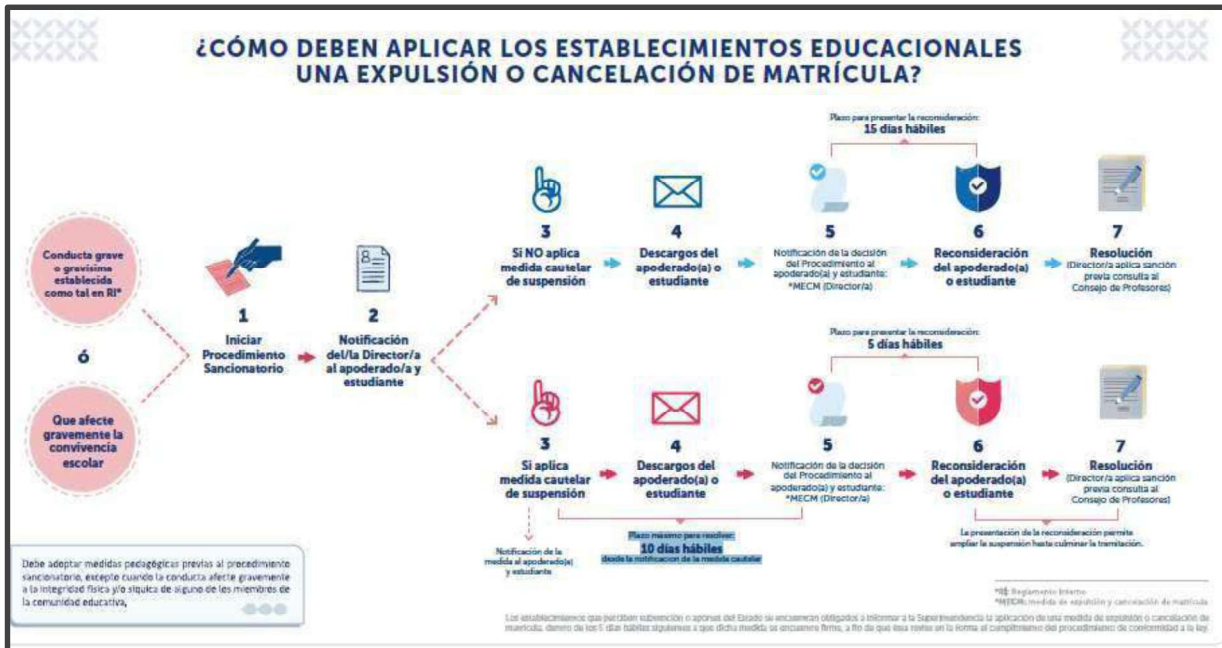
¿CÓMO DEBEN APLICAR LOS ESTABLECIMIENTOS EDUCACIONALES UNA EXPULSIÓN O CANCELACIÓN DE MATRÍCULA?

Conducta grave o gravísima establecida como tal en RI*

ó

Que afecte gravemente la convivencia escolar

1
Iniciar Procedimiento Sancionatorio

2
Notificación del/la Director/a al apoderado/a y estudiante

Plazo para presentar la reconsideración:
15 días hábiles

3
Si NO aplica medida cautelar de suspensión

4
Descargos del apoderado(a) o estudiante

5
Notificación de la decisión del Procedimiento al apoderado(a) y estudiante: *MECM (Director/a)

6
Reconsideración del apoderado(a) o estudiante

7
Resolución
(Director/a aplica sanción previa consulta al Consejo de Profesores)

Plazo para presentar la reconsideración:
5 días hábiles

3
Si aplica medida cautelar de suspensión

4
Descargos del apoderado(a) o estudiante

5
Notificación de la decisión del Procedimiento al apoderado(a) y estudiante: *MECM (Director/a)

6
Reconsideración del apoderado(a) o estudiante

7
Resolución
(Director/a aplica sanción previa consulta al Consejo de Profesores)

Notificación de la medida al apoderado(a) y estudiante

Plazo máximo para resolver:
10 días hábiles
desde la notificación de la medida cautelar

La presentación de la reconsideración permite ampliar la suspensión hasta culminar la tramitación.

Debe adoptar medidas pedagógicas previas al procedimiento sancionatorio, excepto cuando la conducta afecte gravemente a la integridad física y/o síquica de alguno de los miembros de la comunidad educativa.

*RI: Reglamento Interno
*MECM: medida de expulsión y cancelación de matrícula

Los establecimientos que perciben subvención o aportes del Estado se encuentran obligados a informar a la Superintendencia la aplicación de una medida de expulsión o cancelación de matrícula, dentro de los 5 días hábiles siguientes a que dicha medida se encuentre firme, a fin de que ésta revise en la forma el cumplimiento del procedimiento de conformidad a la ley.